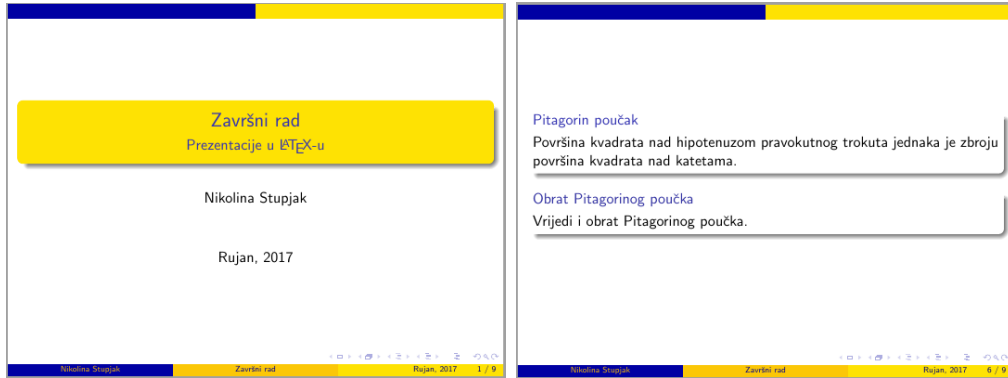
Završni rad
Prezentacije u LaTeX-u

Nikolina Stupjak

Rujan, 2017

Nikolina Stupjak | Završni rad | Rujan, 2017 1 / 9

Pitagorin poučak
Površina kvadrata nad hipotenuzom pravokutnog trokuta jednaka je zbroju površina kvadrata nad katetama.

Obrat Pitagorinog poučka
Vrijedi i obrat Pitagorinog poučka.

Nikolina Stupjak | Završni rad | Rujan, 2017 6 / 9